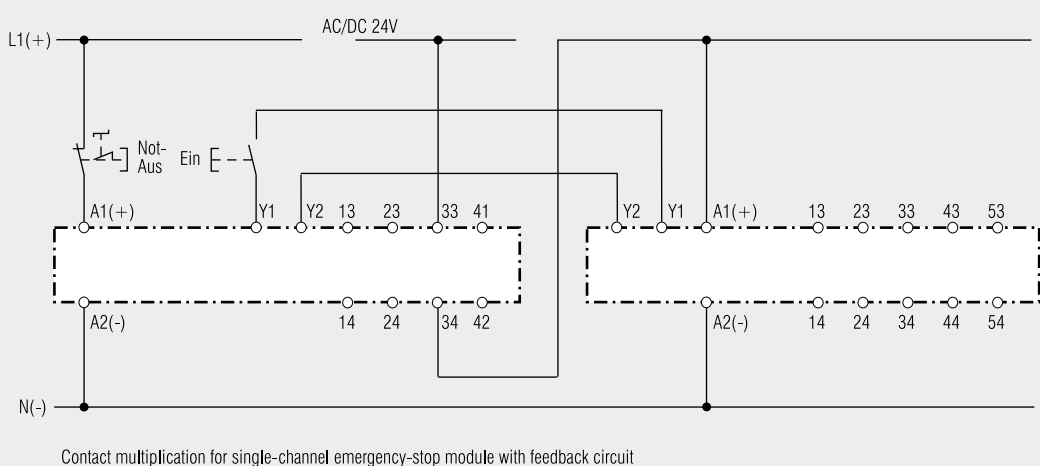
L1(+)

AC/DC 24V

Not-Aus

Ein

A1(+) Y1 Y2 13 23 33 41

A2(-) 14 24 34 42

Y2 Y1 A1(+) 13 23 33 43 53

A2(-) 14 24 34 44 54

N(-)

Contact multiplication for single-channel emergency-stop module with feedback circuit